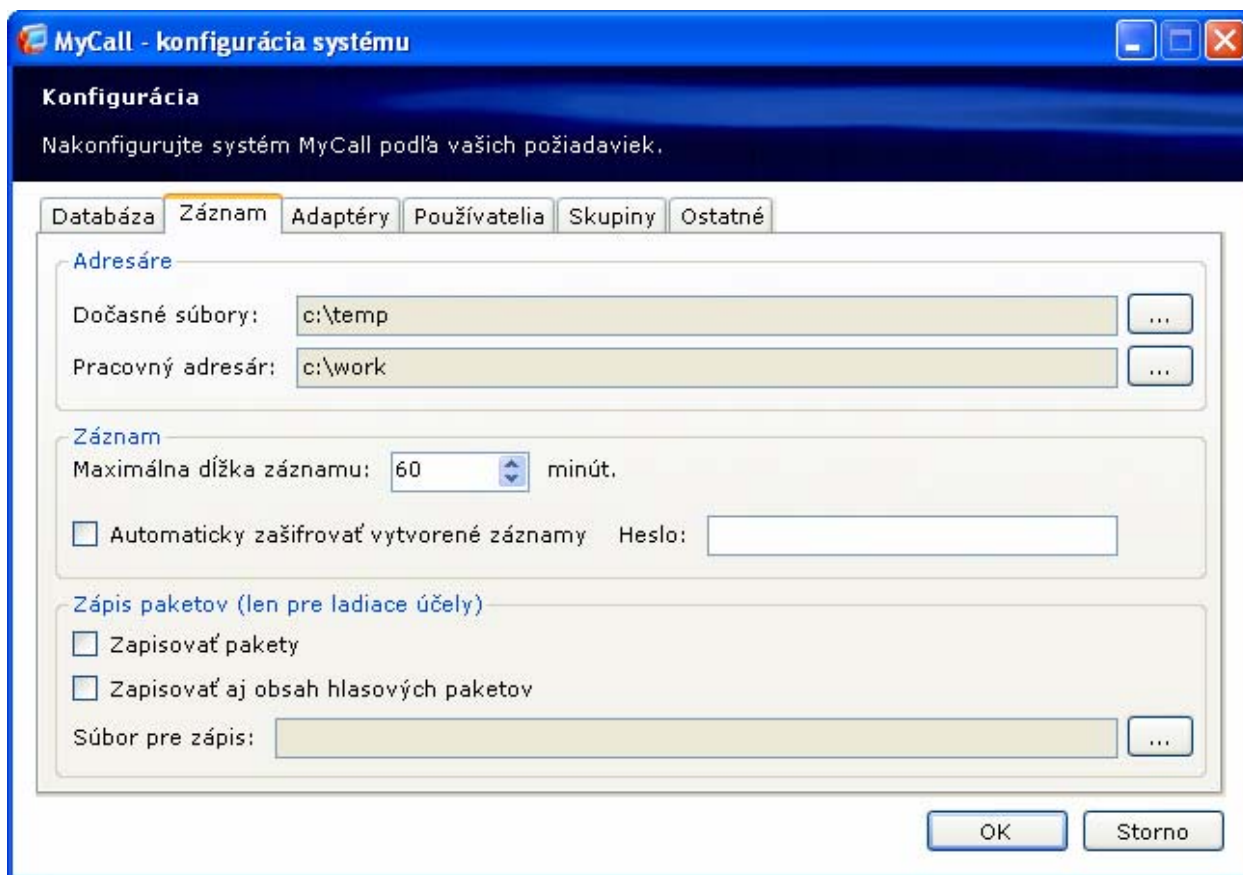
MyCall - konfigurácia systému

Konfigurácia

Nakonfigurujte systém MyCall podľa vašich požiadaviek.

Databáza | Záznam | Adaptéry | Používatelia | Skupiny | Ostatné

Adresáre

Dočasné súbory: c:\temp ...

Pracovný adresár: c:\work ...

Záznam

Maximálna dĺžka záznamu: 60 minút.

Automaticky zašifrovať vytvorené záznamy Heslo:

Zápis paketov (len pre ladiace účely)

Zapisovať pakety

Zapisovať aj obsah hlasových paketov

Súbor pre zápis: ...

OK

Storno